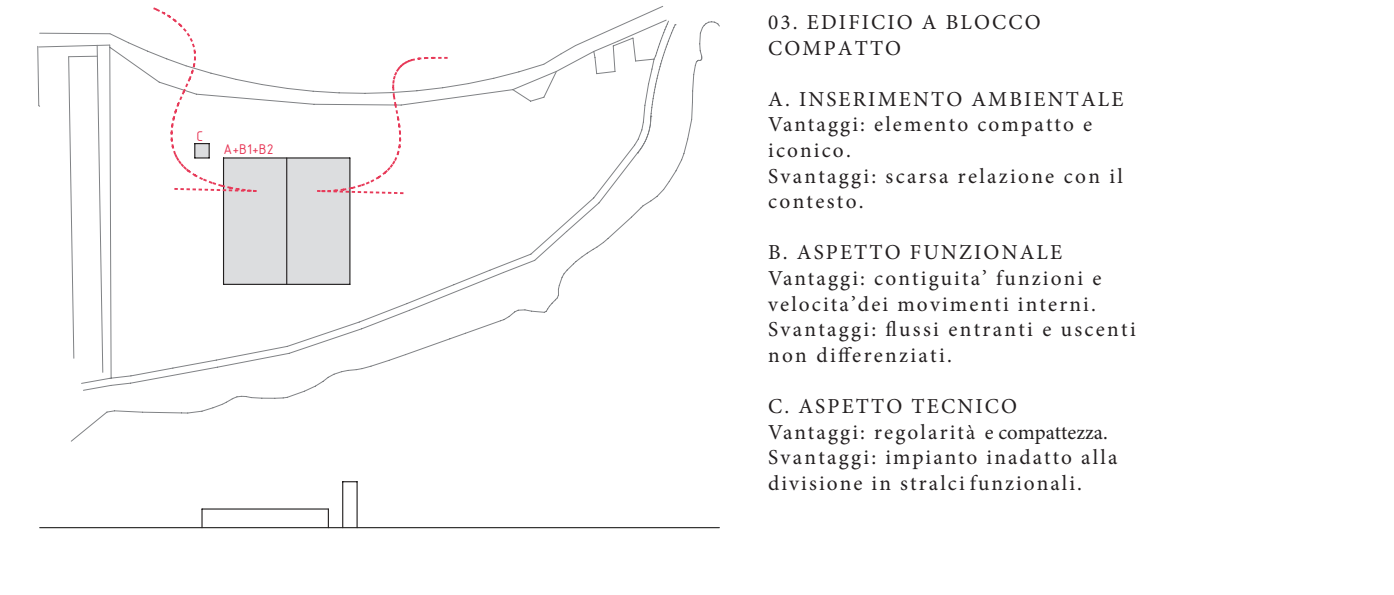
C

A+B1+B2

03. EDIFICIO A BLOCCO COMPATTO

A. INSERIMENTO AMBIENTALE
Vantaggi: elemento compatto e iconico.
Svantaggi: scarsa relazione con il contesto.

B. ASPETTO FUNZIONALE
Vantaggi: contiguita’ funzioni e velocita’dei movimenti interni.
Svantaggi: flussi entranti e uscenti non differenziati.

C. ASPETTO TECNICO
Vantaggi: regolarità e compattezza.
Svantaggi: impianto inadatto alla divisione in stralci funzionali.